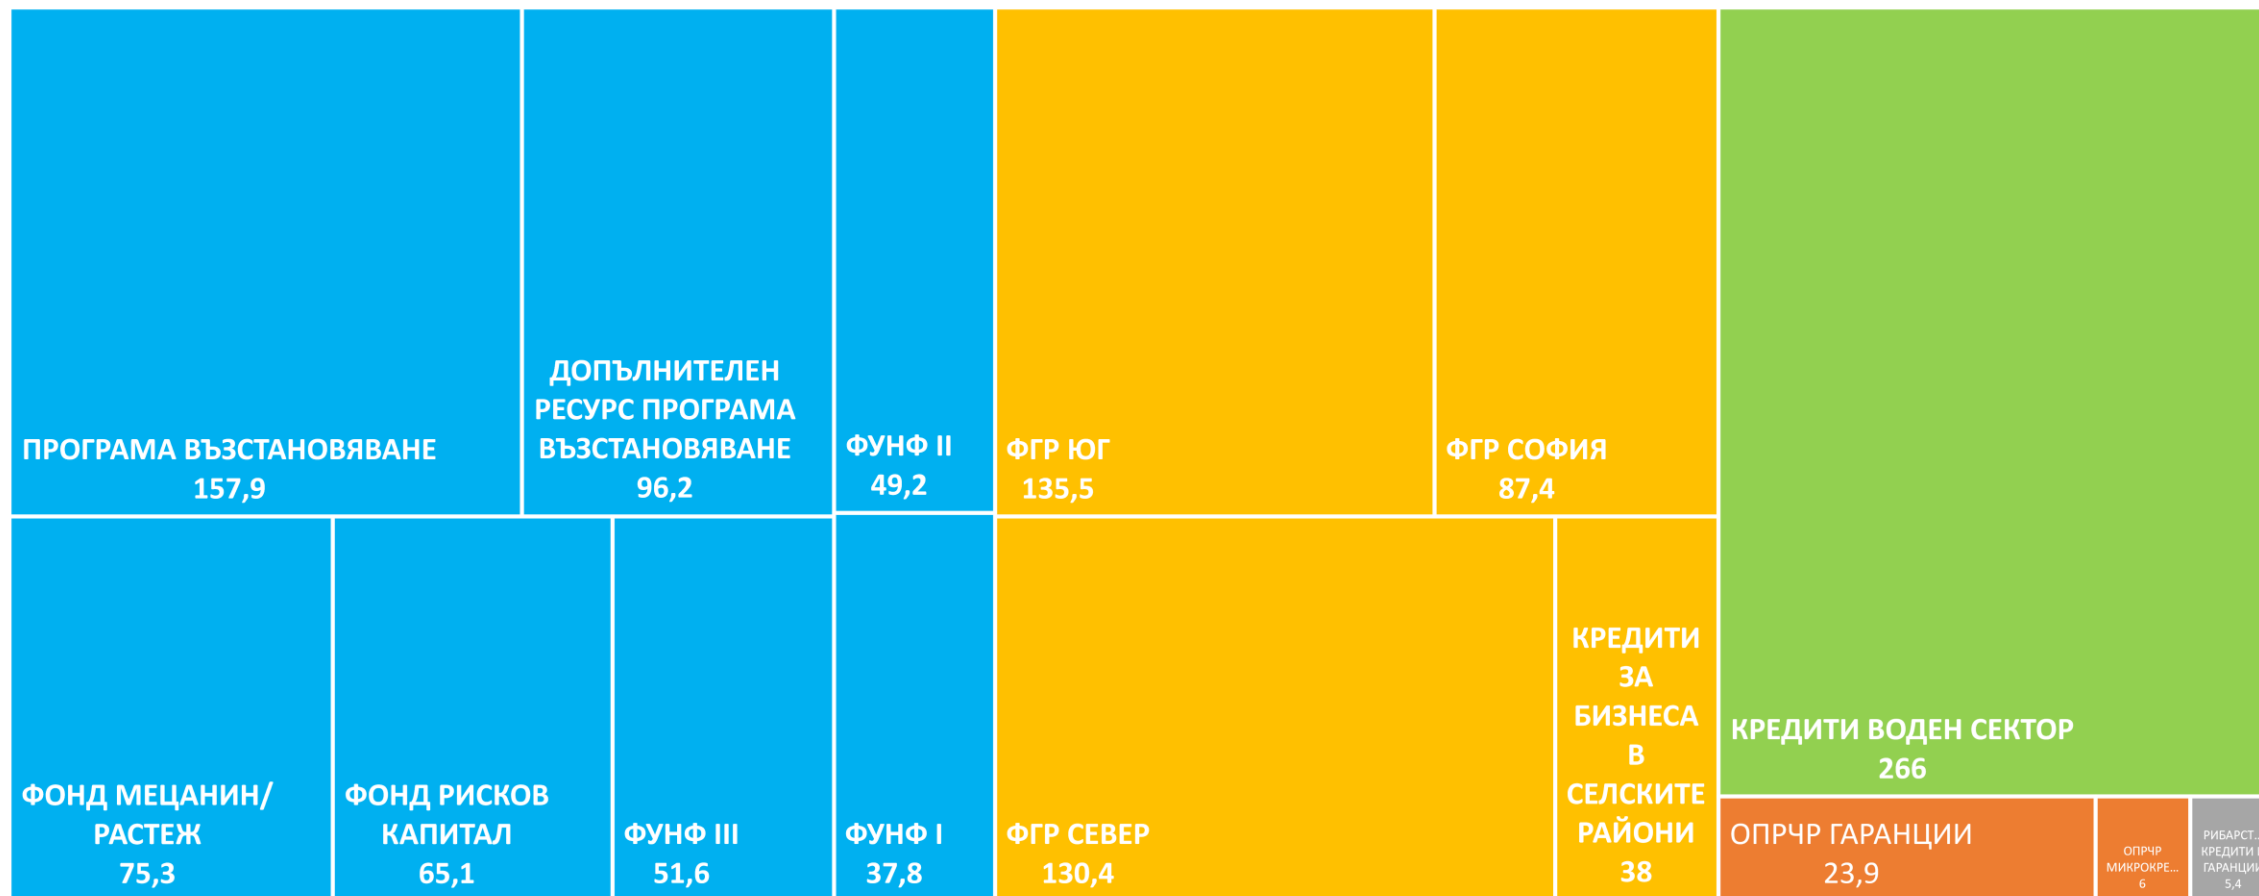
ПРОГРАМА ВЪЗСТАНОВЯВАНЕ
157,9

ДОПЪЛНИТЕЛЕН РЕСУРС ПРОГРАМА ВЪЗСТАНОВЯВАНЕ
96,2

ФУНФ II
49,2

ФГР ЮГ
135,5

ФГР СОФИЯ
87,4

КРЕДИТИ ВОДЕН СЕКТОР
266

ФОНД МЕЦАНИН/ РАСТЕЖ
75,3

ФОНД РИСКОВ КАПИТАЛ
65,1

ФУНФ III
51,6

ФУНФ I
37,8

ФГР СЕВЕР
130,4

КРЕДИТИ ЗА БИЗНЕСА В СЕЛСКИТЕ РАЙОНИ
38

ОПРЧР ГАРАНЦИИ
23,9

ОПРЧР МИКРОКРЕ...
6

РИБАРСТ... КРЕДИТИ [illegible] ГАРАНЦИ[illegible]
5,4